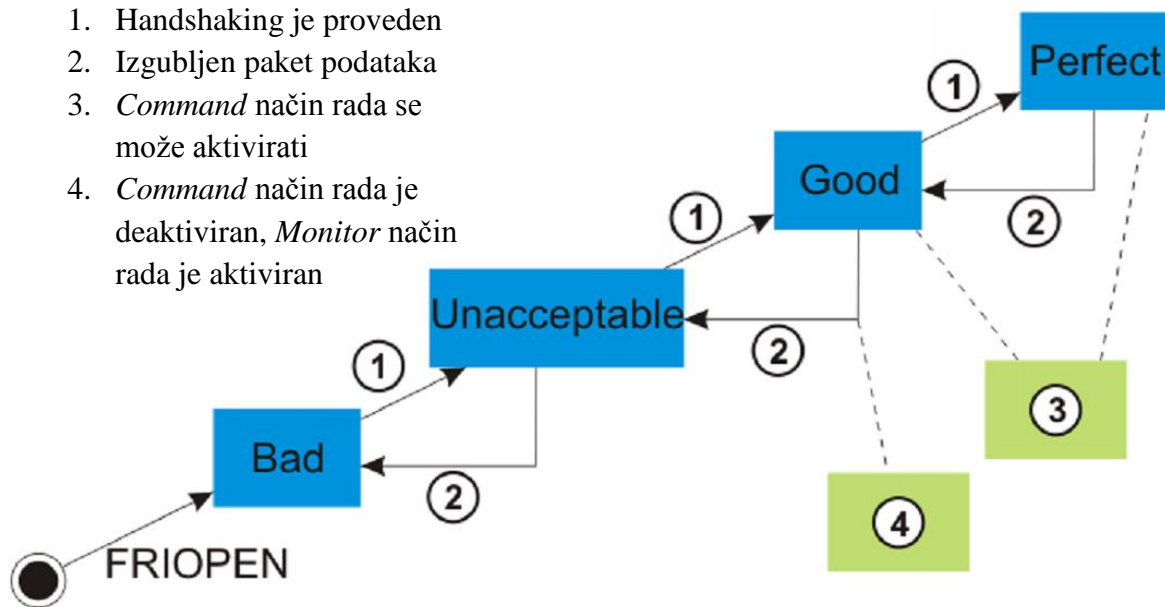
1. Handshaking je proveden
2. Izgubljen paket podataka
3. *Command* način rada se može aktivirati
4. *Command* način rada je deaktiviran, *Monitor* način rada je aktiviran

Perfect
1
Good
2
1
Unacceptable
2
1
3
Bad
2
4
FRIOPEN